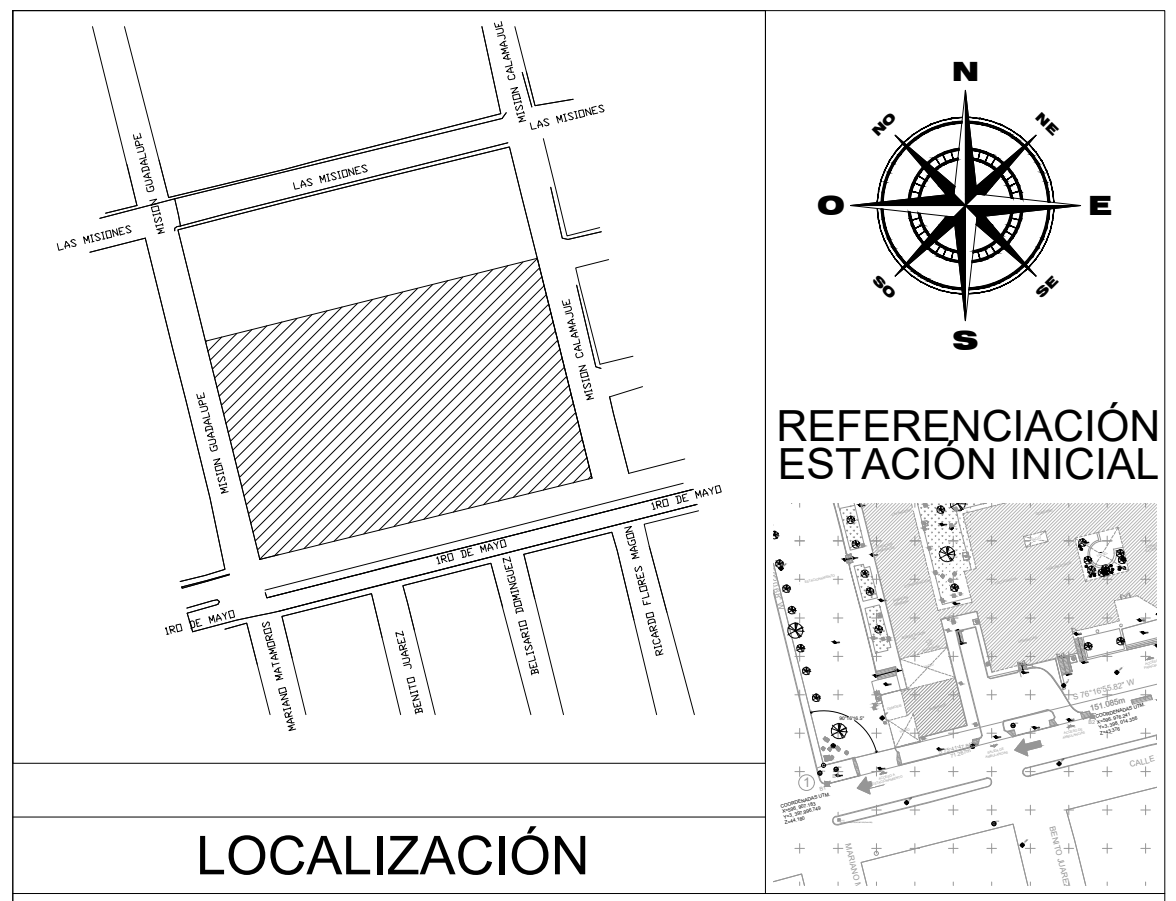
MISION CALAMAJUE
LAS MISIONES
LAS MISIONES
MISION GUADALUPE
LAS MISIONES
MISION GUADALUPE
MISION CALAMAJUE
IRO DE MAYO
IRO DE MAYO
IRO DE MAYO
MARIANO MATAMOROS
BENITO JUAREZ
BELISARIO DOMINGUEZ
RICARDO FLORES MAGON

N
NO
NE
O
E
SO
SE
S

REFERENCIACIÓN ESTACIÓN INICIAL

S 76°16'53.62" W
151.085m
COORDENADAS UTM
X=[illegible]
Y=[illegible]
Z=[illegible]
COORDENADAS UTM
X=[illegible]
Y=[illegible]
Z=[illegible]
1
CALLE
MARIANO
BENITO JUAREZ

LOCALIZACIÓN